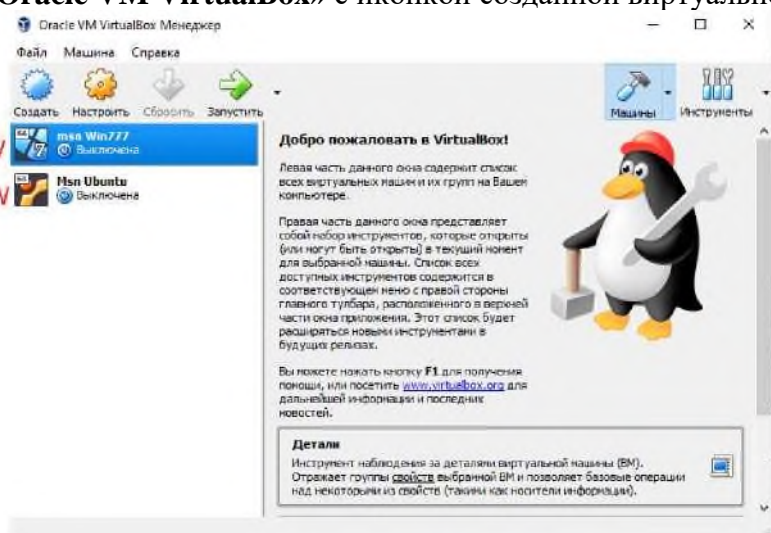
Oracle VM VirtualBox» с иконкой созданной виртуальной

Oracle VM VirtualBox Менеджер

Файл Машина Справка

Создать Настроить Сбросить Запустить

Машины Инструменты

msn Win777
Выключена

Msn Ubuntu
Выключена

Добро пожаловать в VirtualBox!

Левая часть данного окна содержит список всех виртуальных машин и их групп на Вашем компьютере.

Правая часть данного окна представляет собой набор инструментов, которые открыты (или могут быть открыты) в текущий момент для выбранной машины. Список всех доступных инструментов содержится в соответствующем меню с правой стороны главного тулбара, расположенного в верхней части окна приложения. Этот список будет расширяться новыми инструментами в будущих релизах.

Вы можете нажать кнопку F1 для получения помощи, или посетить www.virtualbox.org для дальнейшей информации и последних новостей.

Детали

Инструмент наблюдения за деталями виртуальной машины (ВМ). Отражает группы свойств выбранной ВМ и позволяет базовые операции над некоторыми из свойств (такими как носители информации).